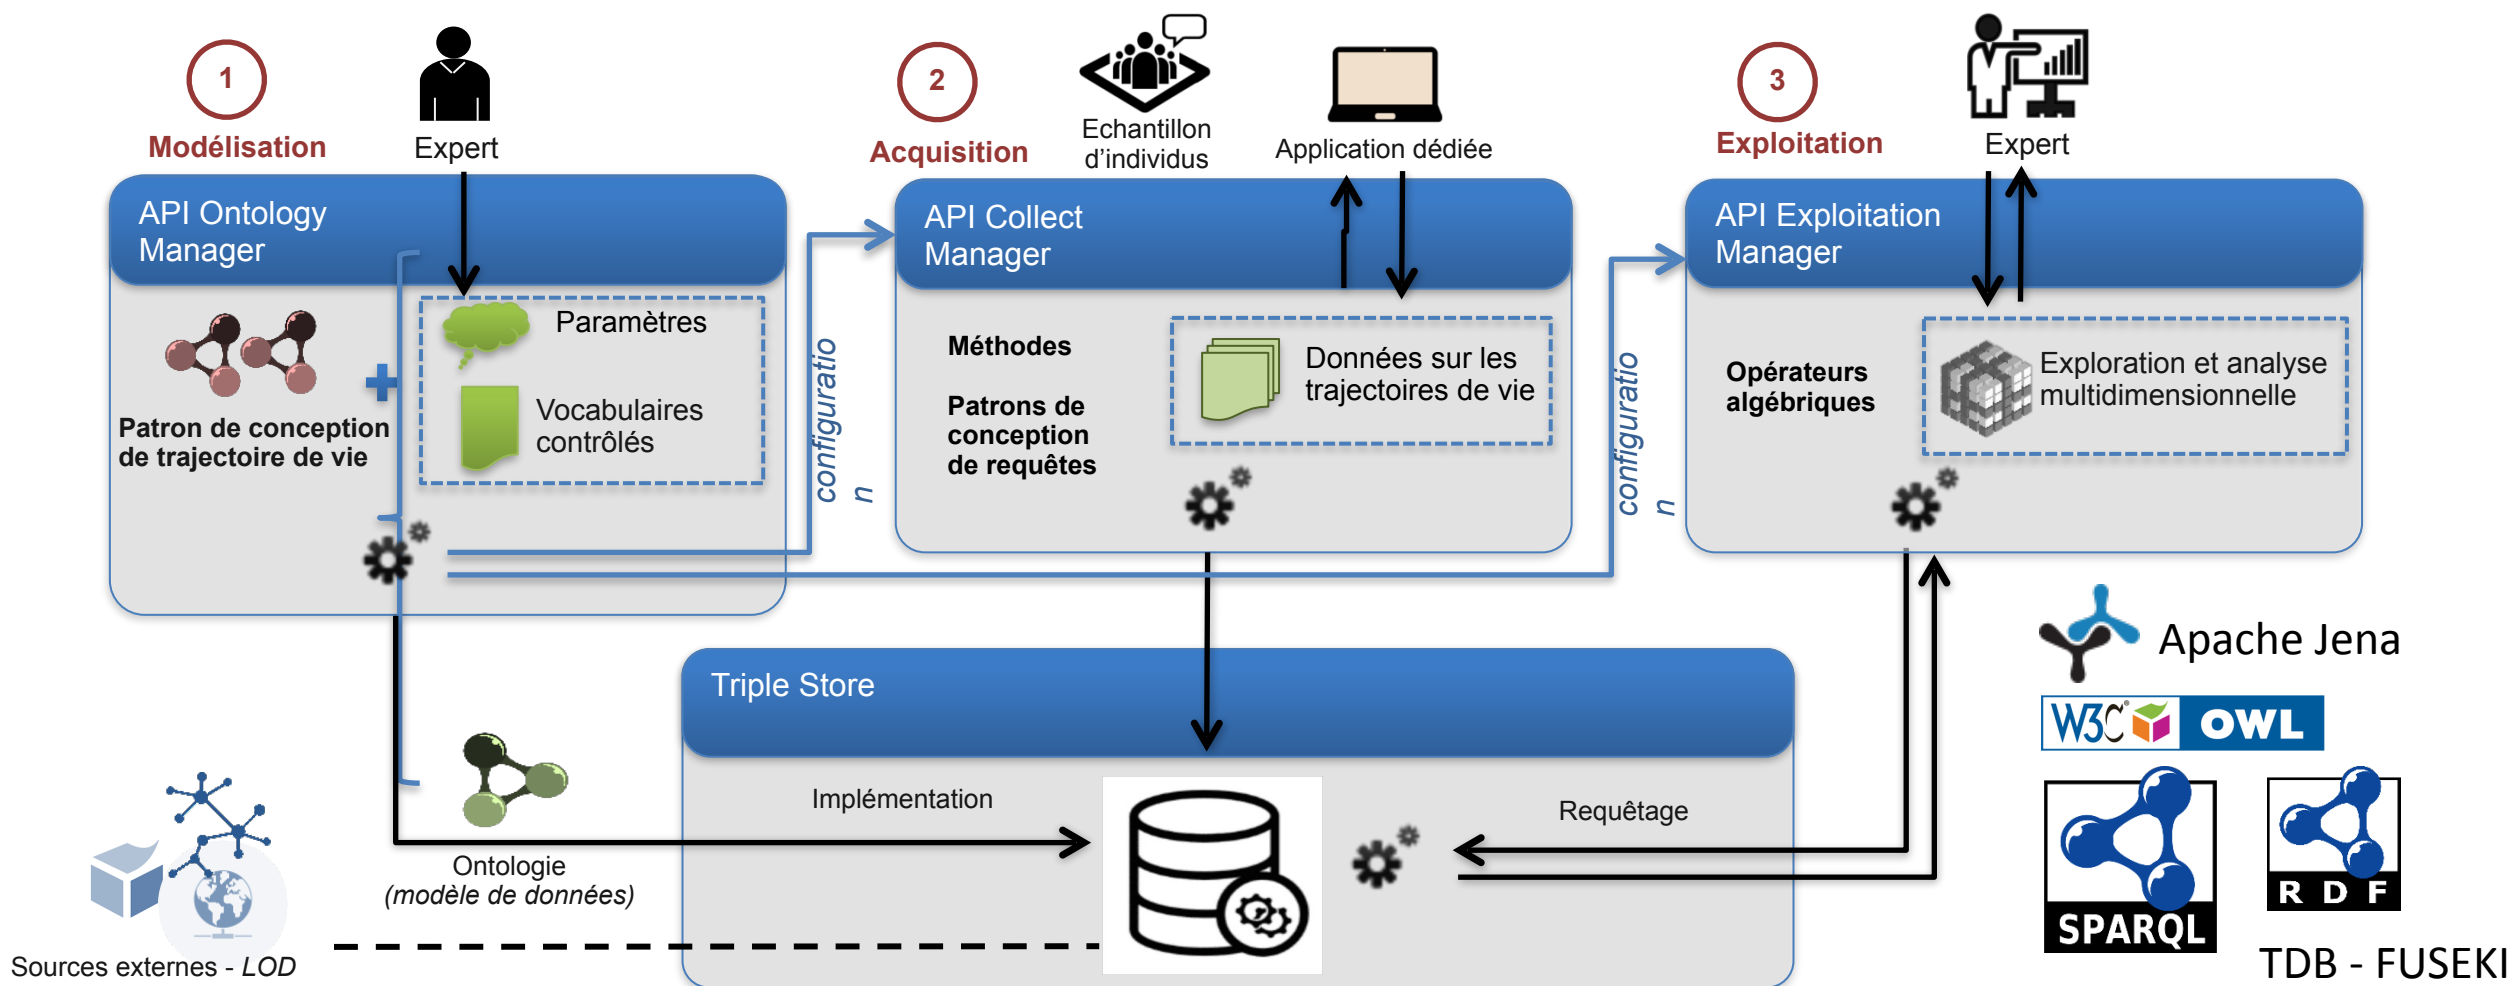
1
Modélisation
Expert
2
Acquisition
Echantillon d'individus
Application dédiée
3
Exploitation
Expert

API Ontology Manager
Paramètres
Vocabulaires contrôlés
Patron de conception de trajectoire de vie

configuration

API Collect Manager
Méthodes
Patrons de conception de requêtes
Données sur les trajectoires de vie

configuration

API Exploitation Manager
Opérateurs algébriques
Exploration et analyse multidimensionnelle

Apache Jena
W3C OWL
SPARQL
R D F
TDB - FUSEKI

Triple Store
Implémentation
Requêtage
Ontologie
(modèle de données)
Sources externes - LOD